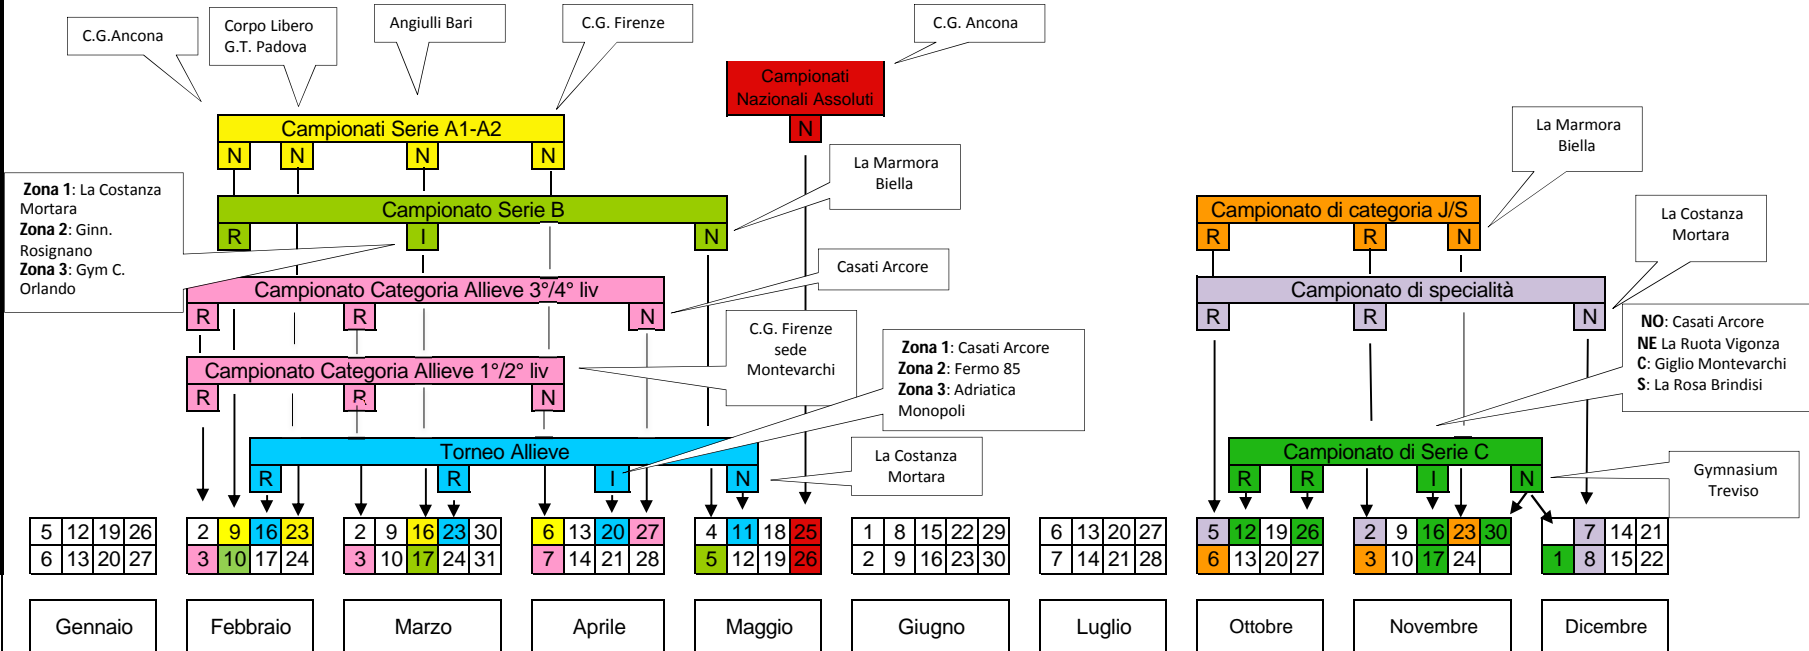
C.G.Ancona

Corpo Libero G.T. Padova

Angiulli Bari

C.G. Firenze

C.G. Ancona

Campionati Nazionali Assoluti

N

Campionati Serie A1-A2

N N N N

La Marmora Biella

Zona 1: La Costanza Mortara
Zona 2: Ginn. Rosignano
Zona 3: Gym C. Orlando

Campionato Serie B

R I N

La Marmora Biella

Campionato di categoria J/S

R R N

La Costanza Mortara

Casati Arcore

Campionato Categoria Allieve 3°/4° liv

R R N

Campionato di specialità

R R N

NO: Casati Arcore
NE La Ruota Vigonza
C: Giglio Montevarchi
S: La Rosa Brindisi

C.G. Firenze sede Montevarchi

Zona 1: Casati Arcore
Zona 2: Fermo 85
Zona 3: Adriatica Monopoli

Campionato Categoria Allieve 1°/2° liv

R R N

Torneo Allieve

R R I N

La Costanza Mortara

Campionato di Serie C

R R I N

Gymnasium Treviso

| 5 | 12 | 19 | 26 |
|---|---|---|---|
| 6 | 13 | 20 | 27 |

Gennaio

| 2 | 9 | 16 | 23 |
|---|---|---|---|
| 3 | 10 | 17 | 24 |

Febbraio

| 2 | 9 | 16 | 23 | 30 |
|---|---|---|---|---|
| 3 | 10 | 17 | 24 | 31 |

Marzo

| 6 | 13 | 20 | 27 |
|---|---|---|---|
| 7 | 14 | 21 | 28 |

Aprile

| 4 | 11 | 18 | 25 |
|---|---|---|---|
| 5 | 12 | 19 | 26 |

Maggio

| 1 | 8 | 15 | 22 | 29 |
|---|---|---|---|---|
| 2 | 9 | 16 | 23 | 30 |

Giugno

| 6 | 13 | 20 | 27 |
|---|---|---|---|
| 7 | 14 | 21 | 28 |

Luglio

| 5 | 12 | 19 | 26 |
|---|---|---|---|
| 6 | 13 | 20 | 27 |

Ottobre

| 2 | 9 | 16 | 23 | 30 |
|---|---|---|---|---|
| 3 | 10 | 17 | 24 | |

Novembre

| | 7 | 14 | 21 |
|---|---|---|---|
| 1 | 8 | 15 | 22 |

Dicembre